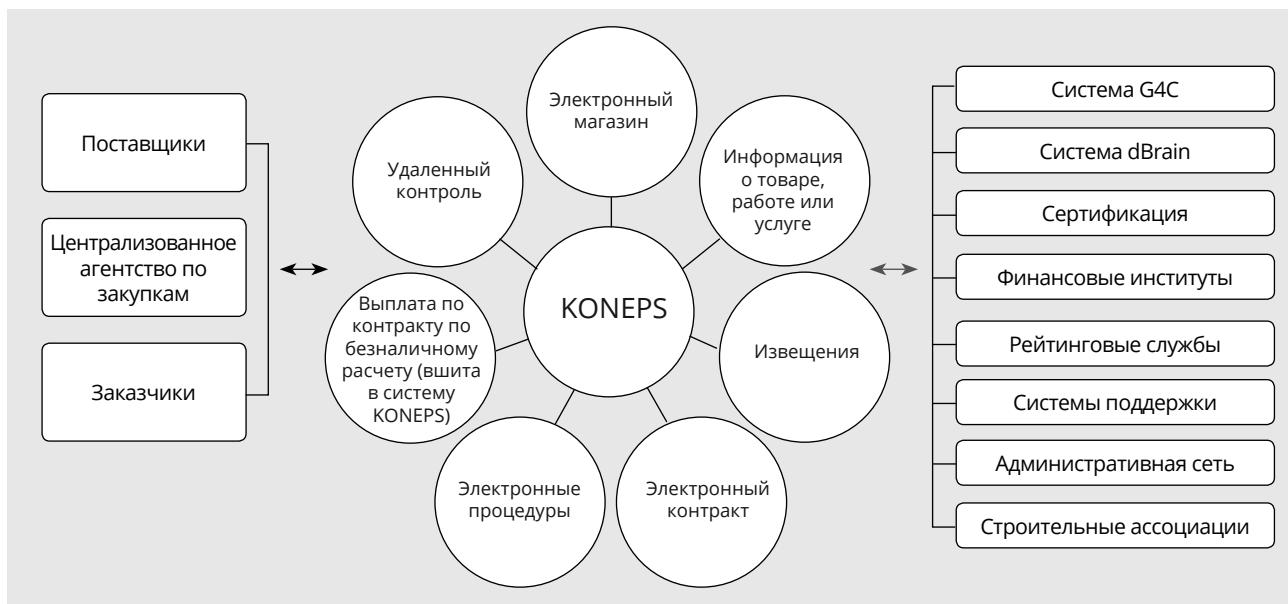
Поставщики

Централизованное агентство по закупкам

Заказчики

Электронный магазин

Удаленный контроль

Информация о товаре, работе или услуге

KONEPS

Выплата по контракту по безналичному расчету (вшита в систему KONEPS)

Извещения

Электронные процедуры

Электронный контракт

Система G4C

Система dBrain

Сертификация

Финансовые институты

Рейтинговые службы

Системы поддержки

Административная сеть

Строительные ассоциации